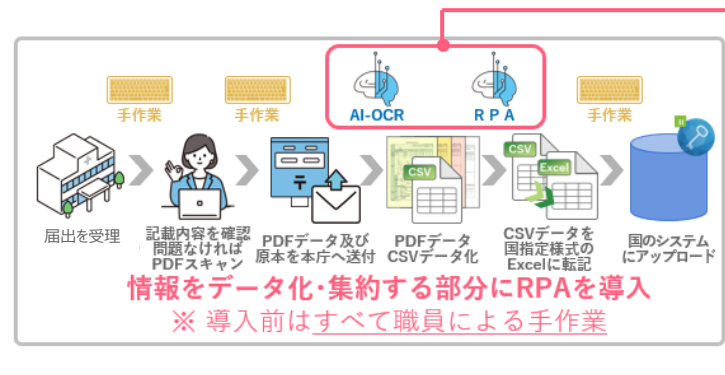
手作業

手作業

AI-OCR

R P A

手作業

届出を受理

記載内容を確認
問題なければ
PDFスキャン

PDFデータ及び
原本を本庁へ送付

PDF

CSV

PDFデータ
CSVデータ化

CSV

Excel

CSVデータを
国指定様式の
Excelに転記

国のシステム
にアップロード

情報をデータ化･集約する部分にRPAを導入

※ 導入前はすべて職員による手作業